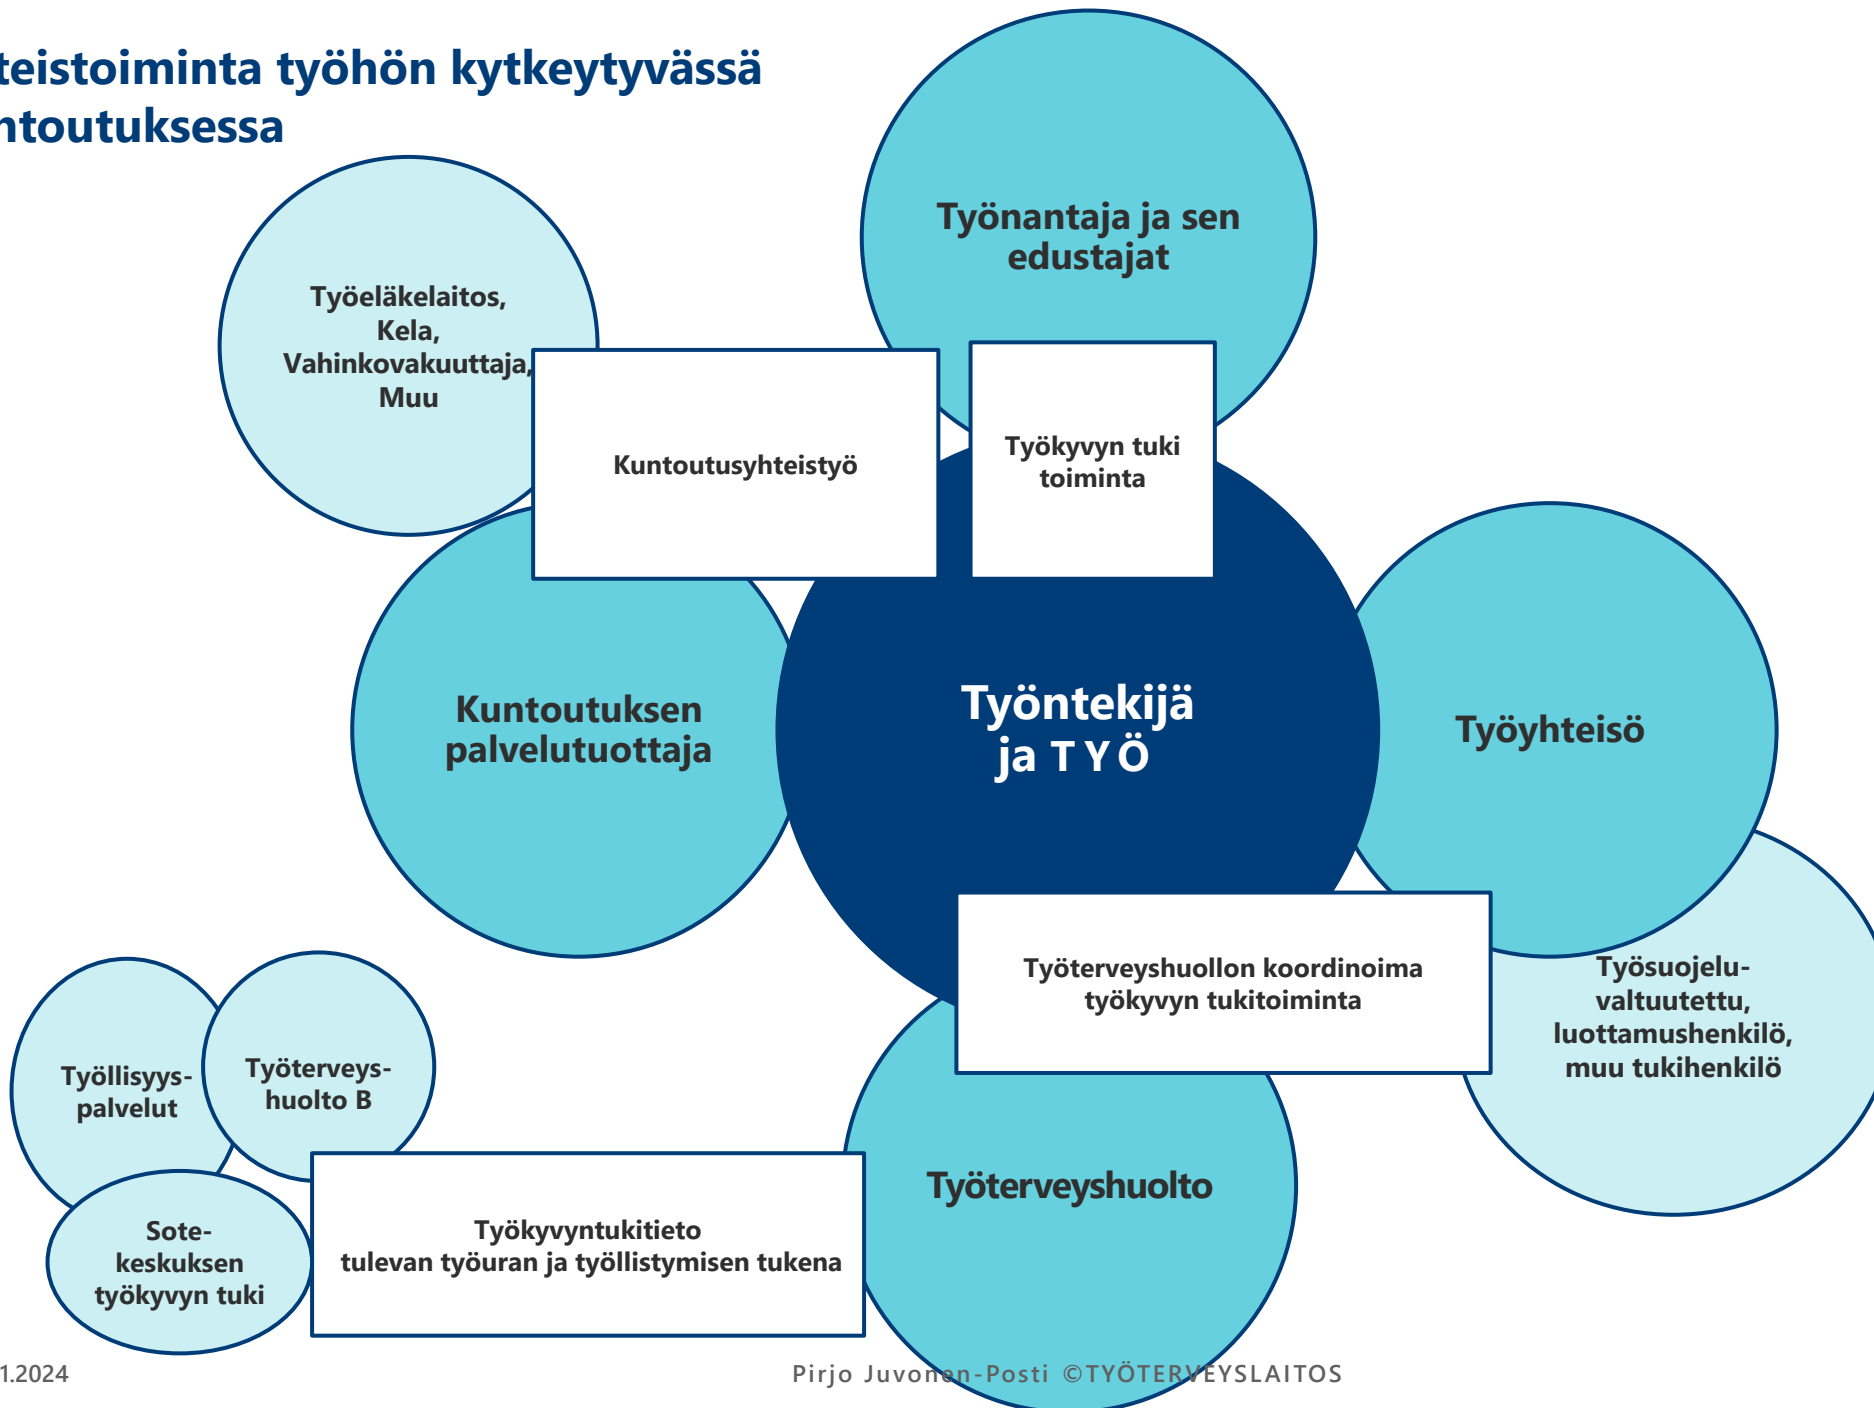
teistoiminta työhön kytkeytyvässä ntoutuksessa

Työnantaja ja sen edustajat

Työeläkelaitos, Kela, Vahinkovakuuttaja, Muu

Kuntoutusyhteistyö

Työkyvyn tuki toiminta

Kuntoutuksen palvelutuottaja

Työntekijä ja T Y Ö

Työyhteisö

Työterveyshuollon koordinoima työkyvyn tukitoiminta

Työsuojeluvaltuutettu, luottamushenkilö, muu tukihenkilö

Työllisyyspalvelut

Työterveyshuolto B

Sote-keskuksen työkyvyn tuki

Työkyvyntukitieto tulevan työuran ja työllistymisen tukena

Työterveyshuolto

1.2024

Pirjo Juvonen-Posti ©TYÖTERVEYSLAITOS